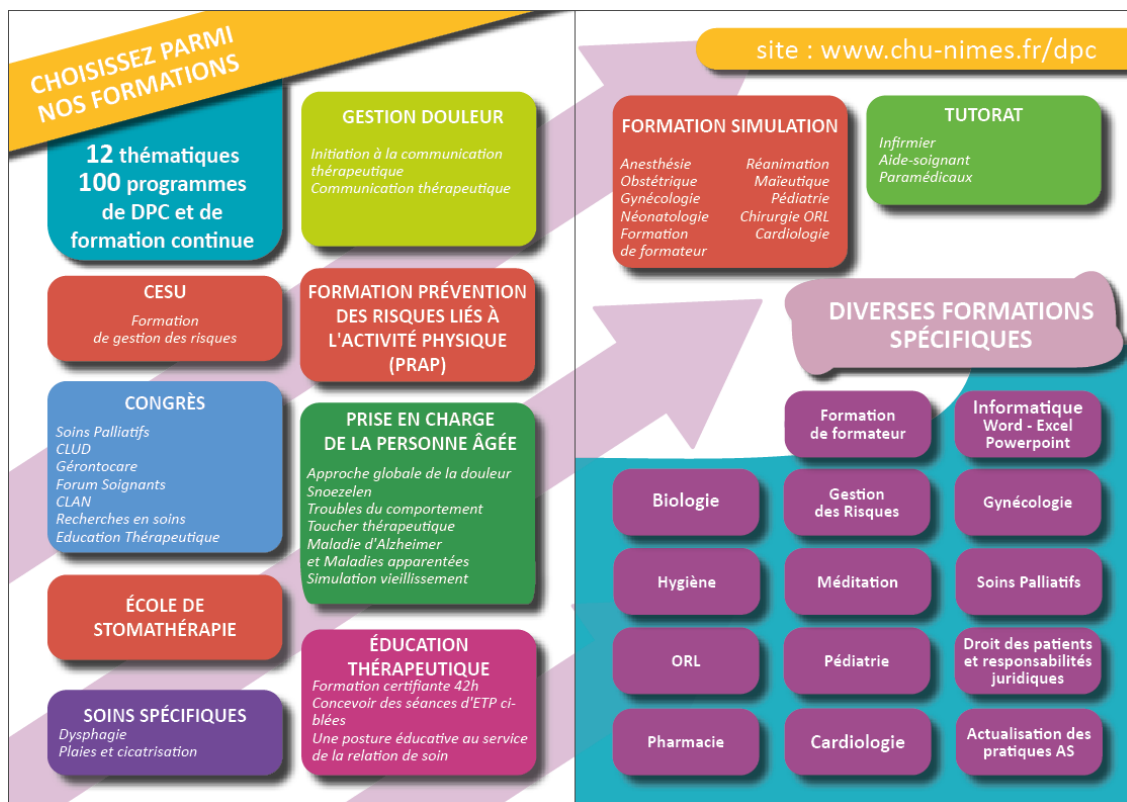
CHOISISSEZ PARMI NOS FORMATIONS

12 thématiques
100 programmes de DPC et de formation continue

GESTION DOULEUR
Initiation à la communication thérapeutique
Communication thérapeutique

CESU
Formation de gestion des risques

FORMATION PRÉVENTION DES RISQUES LIÉS À L'ACTIVITÉ PHYSIQUE (PRAP)

CONGRÈS
Soins Palliatifs
CLUD
Gérontocare
Forum Soignants
CLAN
Recherches en soins
Education Thérapeutique

PRISE EN CHARGE DE LA PERSONNE ÂGÉE
Approche globale de la douleur
Snoezelen
Troubles du comportement
Toucher thérapeutique
Maladie d'Alzheimer et Maladies apparentées
Simulation vieillissement

ÉCOLE DE STOMATHÉRAPIE

ÉDUCATION THÉRAPEUTIQUE
Formation certifiante 42h
Concevoir des séances d'ETP ciblées
Une posture éducative au service de la relation de soin

SOINS SPÉCIFIQUES
Dysphagie
Plaies et cicatrisation

site : www.chu-nimes.fr/dpc

FORMATION SIMULATION
Anesthésie
Obstétrique
Gynécologie
Néonatologie
Formation de formateur
Réanimation
Maïeutique
Pédiatrie
Chirurgie ORL
Cardiologie

TUTORAT
Infirmier
Aide-soignant
Paramédicaux

DIVERSES FORMATIONS SPÉCIFIQUES

Formation de formateur
Informatique Word - Excel Powerpoint
Biologie
Gestion des Risques
Gynécologie
Hygiène
Méditation
Soins Palliatifs
ORL
Pédiatrie
Droit des patients et responsabilités juridiques
Pharmacie
Cardiologie
Actualisation des pratiques AS